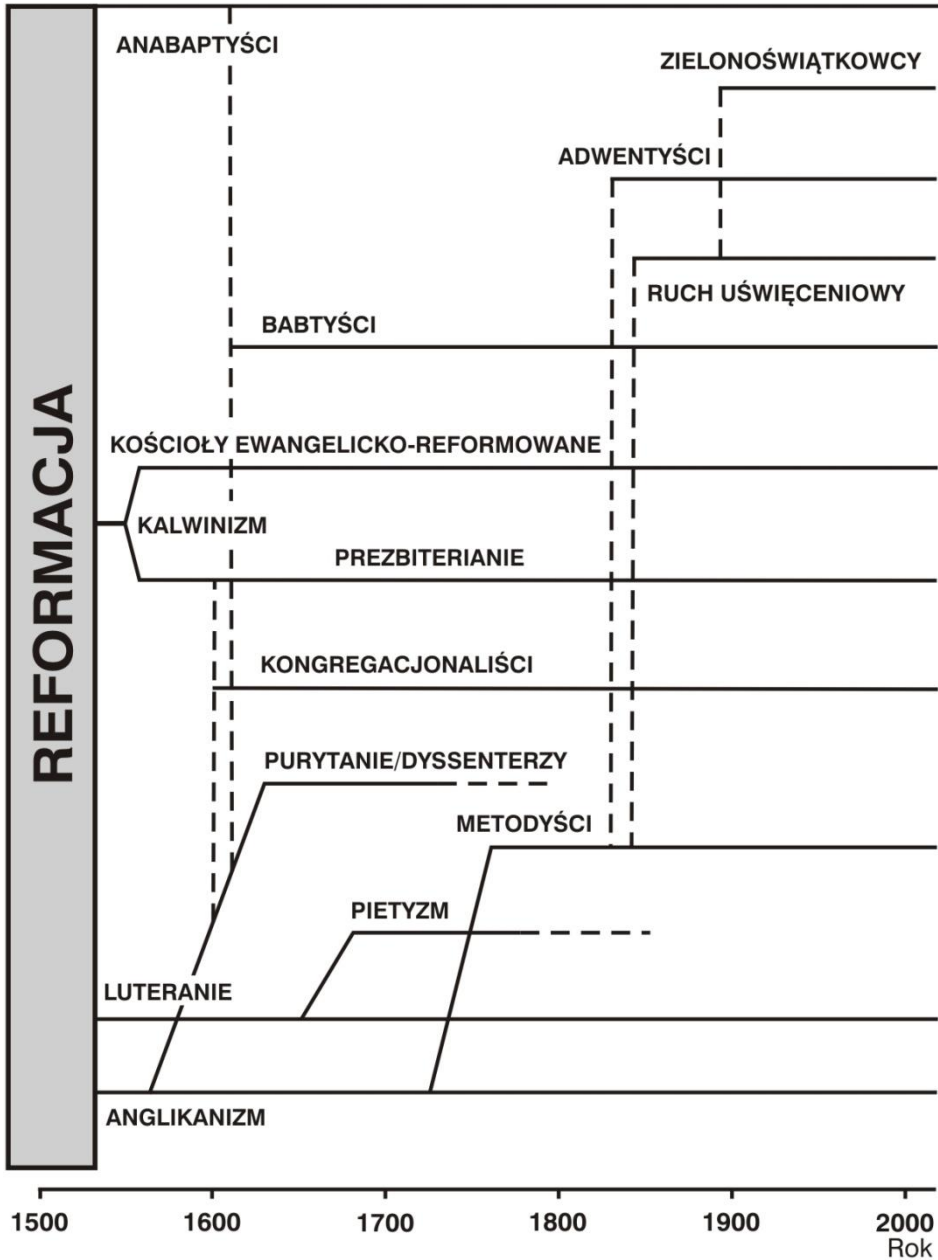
REFORMACJA

ANABAPTYŚCI

ZIELONOŚWIĄTKOWCY

ADWENTYŚCI

RUCH UŚWIĘCENIOWY

BABTYŚCI

KOŚCIOŁY EWANGELICKO-REFORMOWANE

KALWINIZM

PREZBITERIANIE

KONGREGACJONALIŚCI

PURYTANIE/DYSSENTERZY

METODYŚCI

PIETYZM

LUTERANIE

ANGLIKANIZM

1500 1600 1700 1800 1900 2000
Rok